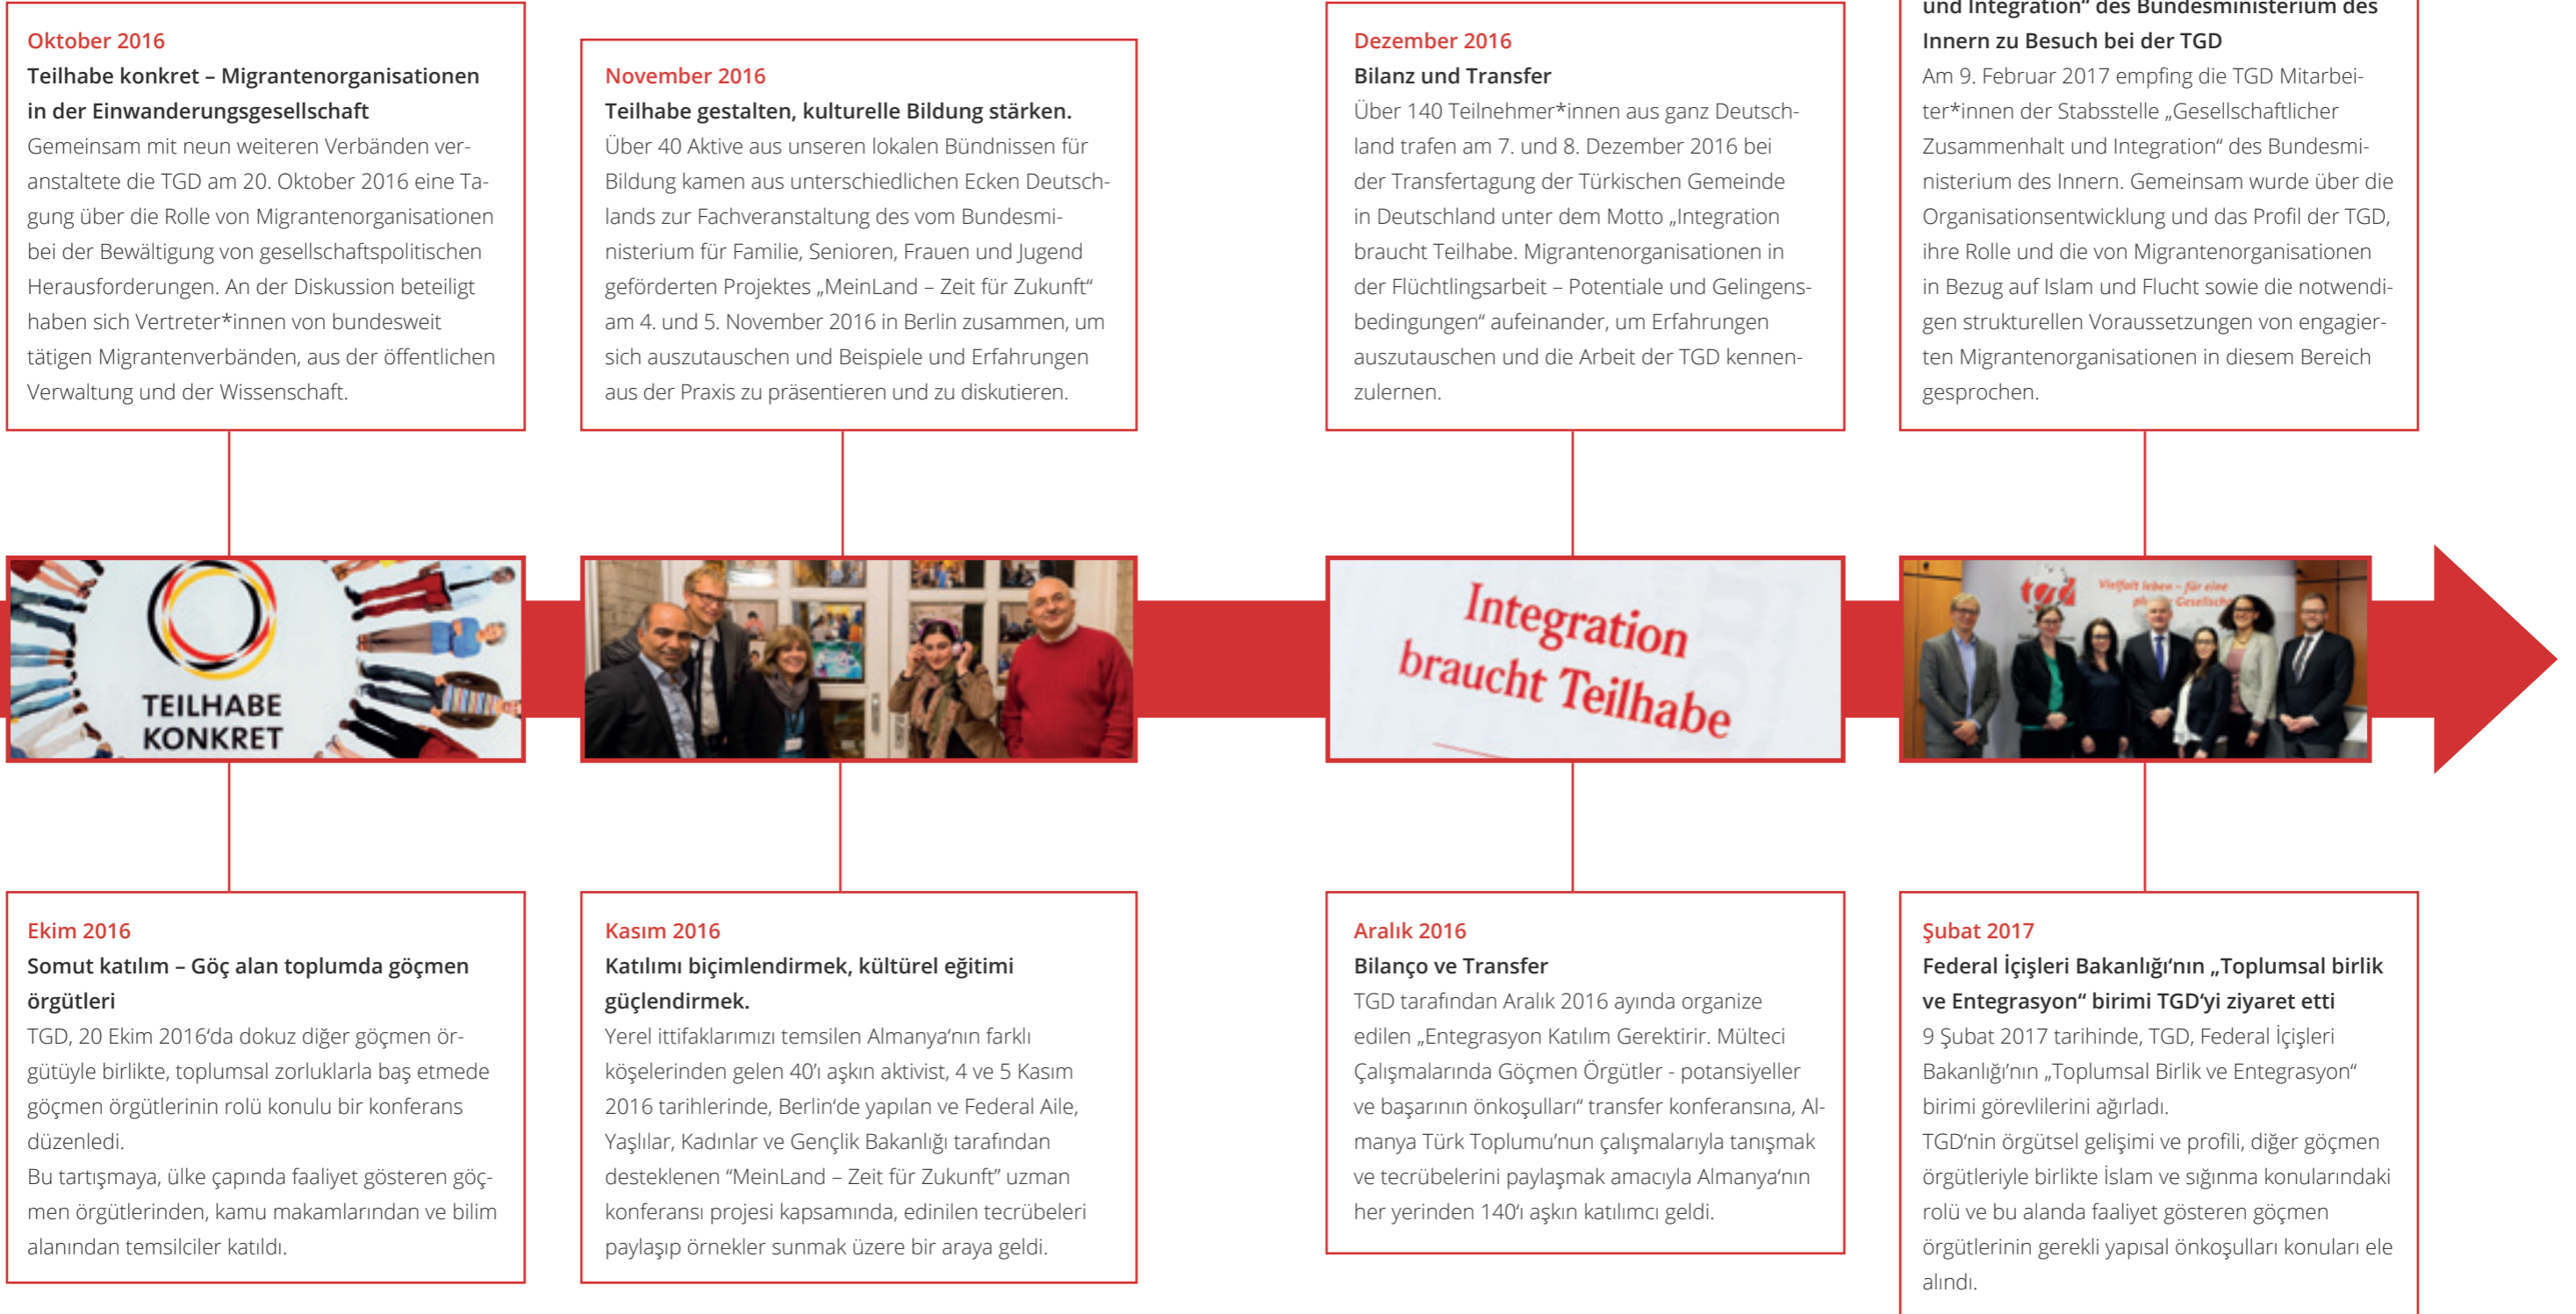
Oktober 2016
Teilhabe konkret – Migrantenorganisationen in der Einwanderungsgesellschaft
Gemeinsam mit neun weiteren Verbänden veranstaltete die TGD am 20. Oktober 2016 eine Tagung über die Rolle von Migrantenorganisationen bei der Bewältigung von gesellschaftspolitischen Herausforderungen. An der Diskussion beteiligt haben sich Vertreter*innen von bundesweit tätigen Migrantenverbänden, aus der öffentlichen Verwaltung und der Wissenschaft.

November 2016
Teilhabe gestalten, kulturelle Bildung stärken.
Über 40 Aktive aus unseren lokalen Bündnissen für Bildung kamen aus unterschiedlichen Ecken Deutschlands zur Fachveranstaltung des vom Bundesministerium für Familie, Senioren, Frauen und Jugend geförderten Projektes „MeinLand – Zeit für Zukunft" am 4. und 5. November 2016 in Berlin zusammen, um sich auszutauschen und Beispiele und Erfahrungen aus der Praxis zu präsentieren und zu diskutieren.

Dezember 2016
Bilanz und Transfer
Über 140 Teilnehmer*innen aus ganz Deutschland trafen am 7. und 8. Dezember 2016 bei der Transfertagung der Türkischen Gemeinde in Deutschland unter dem Motto „Integration braucht Teilhabe. Migrantenorganisationen in der Flüchtlingsarbeit – Potentiale und Gelingensbedingungen" aufeinander, um Erfahrungen auszutauschen und die Arbeit der TGD kennenzulernen.

und Integration" des Bundesministerium des Innern zu Besuch bei der TGD
Am 9. Februar 2017 empfing die TGD Mitarbeiter*innen der Stabsstelle „Gesellschaftlicher Zusammenhalt und Integration" des Bundesministerium des Innern. Gemeinsam wurde über die Organisationsentwicklung und das Profil der TGD, ihre Rolle und die von Migrantenorganisationen in Bezug auf Islam und Flucht sowie die notwendigen strukturellen Voraussetzungen von engagierten Migrantenorganisationen in diesem Bereich gesprochen.

TEILHABE KONKRET

Integration braucht Teilhabe

tgd Vielfalt leben – für eine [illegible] Gesellsch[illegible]

Ekim 2016
Somut katılım – Göç alan toplumda göçmen örgütleri
TGD, 20 Ekim 2016'da dokuz diğer göçmen örgütüyle birlikte, toplumsal zorluklarla baş etmede göçmen örgütlerinin rolü konulu bir konferans düzenledi.
Bu tartışmaya, ülke çapında faaliyet gösteren göçmen örgütlerinden, kamu makamlarından ve bilim alanından temsilciler katıldı.

Kasım 2016
Katılımı biçimlendirmek, kültürel eğitimi güçlendirmek.
Yerel ittifaklarımızı temsilen Almanya'nın farklı köşelerinden gelen 40'ı aşkın aktivist, 4 ve 5 Kasım 2016 tarihlerinde, Berlin'de yapılan ve Federal Aile, Yaşlılar, Kadınlar ve Gençlik Bakanlığı tarafından desteklenen "MeinLand – Zeit für Zukunft" uzman konferansı projesi kapsamında, edinilen tecrübeleri paylaşıp örnekler sunmak üzere bir araya geldi.

Aralık 2016
Bilanço ve Transfer
TGD tarafından Aralık 2016 ayında organize edilen „Entegrasyon Katılım Gerektirir. Mülteci Çalışmalarında Göçmen Örgütler - potansiyeller ve başarının önkoşulları" transfer konferansına, Almanya Türk Toplumu'nun çalışmalarıyla tanışmak ve tecrübelerini paylaşmak amacıyla Almanya'nın her yerinden 140'ı aşkın katılımcı geldi.

Şubat 2017
Federal İçişleri Bakanlığı'nın „Toplumsal birlik ve Entegrasyon" birimi TGD'yi ziyaret etti
9 Şubat 2017 tarihinde, TGD, Federal İçişleri Bakanlığı'nın „Toplumsal Birlik ve Entegrasyon" birimi görevlilerini ağırladı.
TGD'nin örgütsel gelişimi ve profili, diğer göçmen örgütleriyle birlikte İslam ve sığınma konularındaki rolü ve bu alanda faaliyet gösteren göçmen örgütlerinin gerekli yapısal önkoşulları konuları ele alındı.